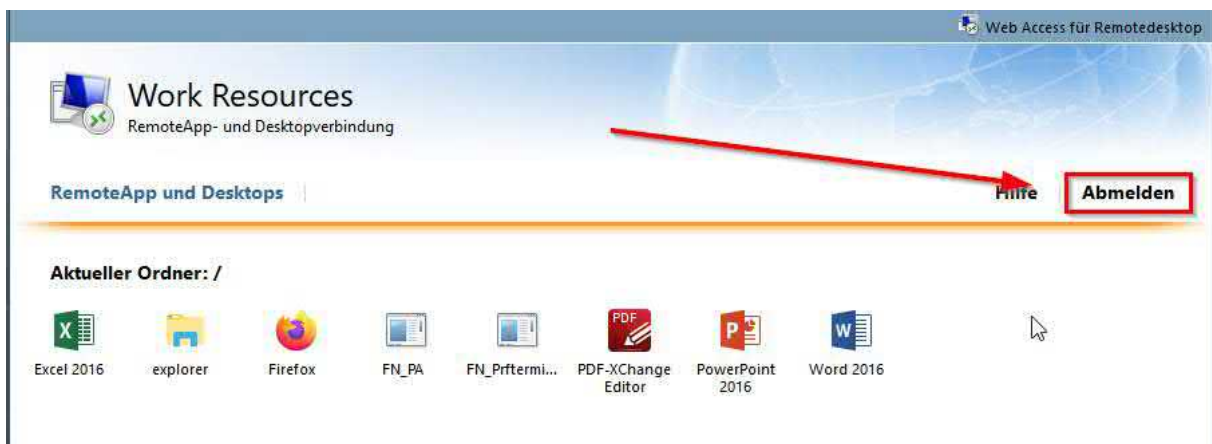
Web Access für Remotedesktop

Work Resources
RemoteApp- und Desktopverbindung

RemoteApp und Desktops

Hilfe Abmelden

Aktueller Ordner: /

Excel 2016 explorer Firefox FN_PA FN_Prftermi... PDF-XChange Editor PowerPoint 2016 Word 2016